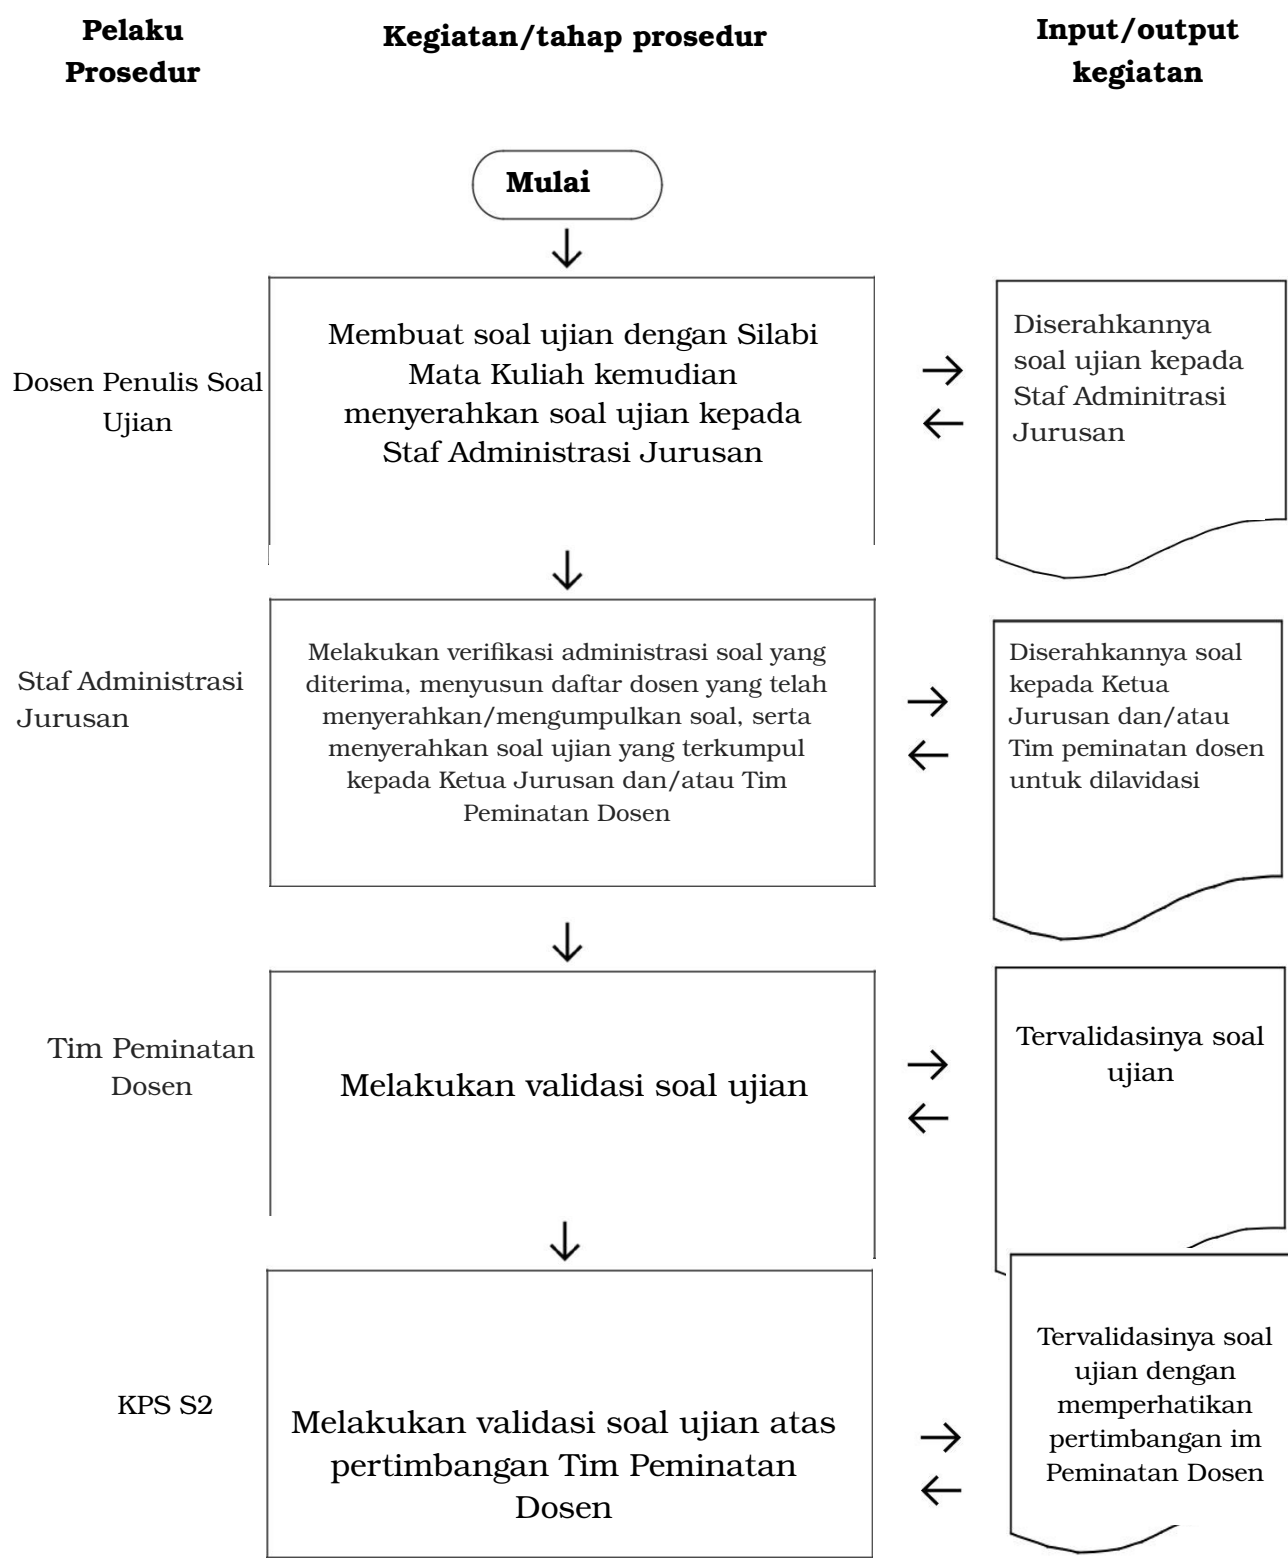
Pelaku Prosedur

Kegiatan/tahap prosedur

Input/output kegiatan

Mulai

Dosen Penulis Soal Ujian

Membuat soal ujian dengan Silabi Mata Kuliah kemudian menyerahkan soal ujian kepada Staf Administrasi Jurusan

Diserahkannya soal ujian kepada Staf Adminitrasi Jurusan

Staf Administrasi Jurusan

Melakukan verifikasi administrasi soal yang diterima, menyusun daftar dosen yang telah menyerahkan/mengumpulkan soal, serta menyerahkan soal ujian yang terkumpul kepada Ketua Jurusan dan/atau Tim Peminatan Dosen

Diserahkannya soal kepada Ketua Jurusan dan/atau Tim peminatan dosen untuk dilavidasi

Tim Peminatan Dosen

Melakukan validasi soal ujian

Tervalidasinya soal ujian

KPS S2

Melakukan validasi soal ujian atas pertimbangan Tim Peminatan Dosen

Tervalidasinya soal ujian dengan memperhatikan pertimbangan im Peminatan Dosen